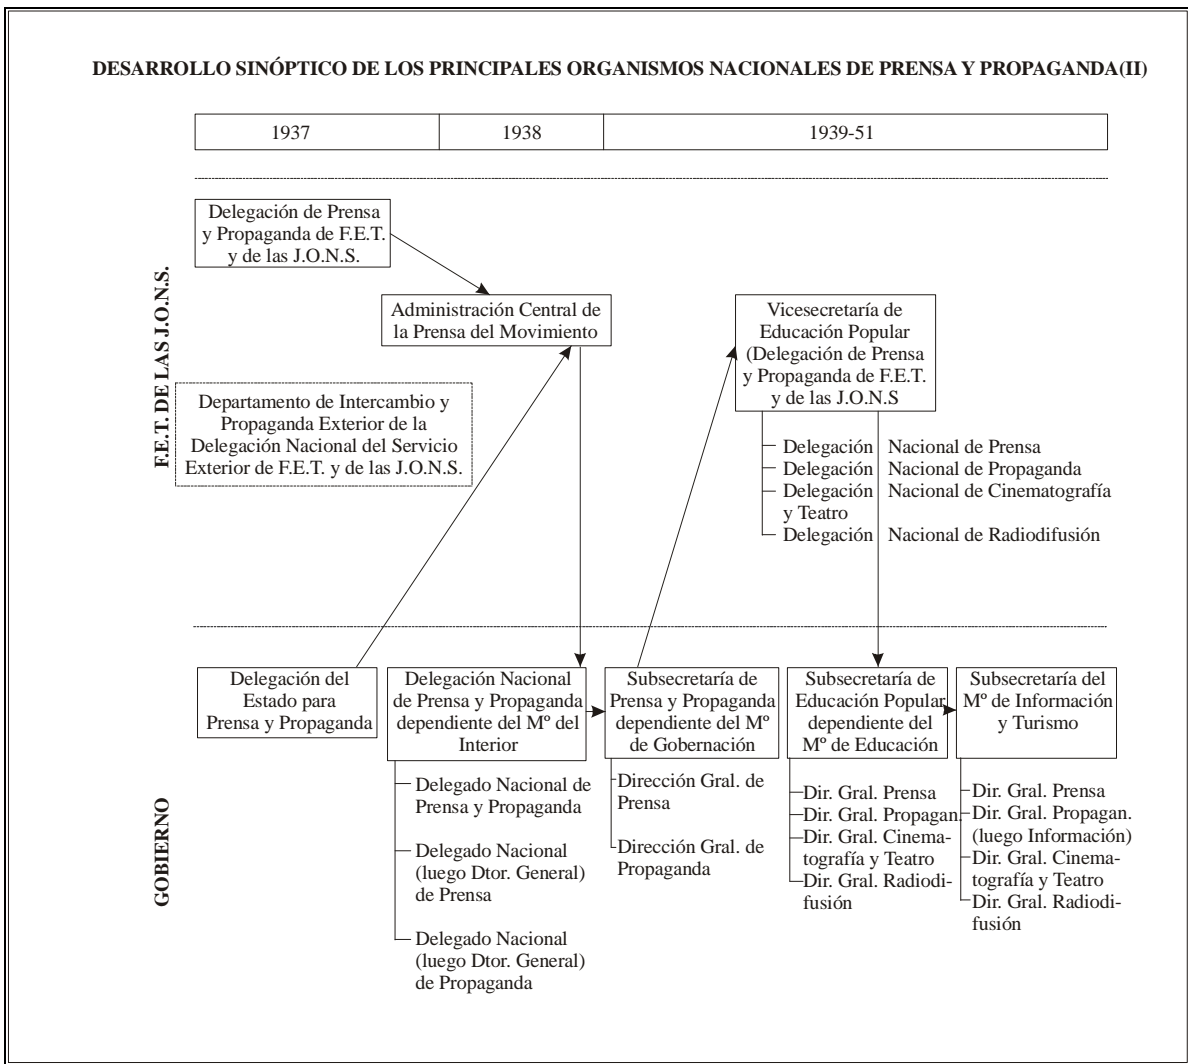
DESARROLLO SINÓPTICO DE LOS PRINCIPALES ORGANISMOS NACIONALES DE PRENSA Y PROPAGANDA(II)

| 1937 | 1938 | 1939-51 |
|---|---|---|

F.E.T. DE LAS J.O.N.S.

Delegación de Prensa y Propaganda de F.E.T. y de las J.O.N.S.

Administración Central de la Prensa del Movimiento

Departamento de Intercambio y Propaganda Exterior de la Delegación Nacional del Servicio Exterior de F.E.T. y de las J.O.N.S.

Vicesecretaría de Educación Popular (Delegación de Prensa y Propaganda de F.E.T. y de las J.O.N.S

Delegación Nacional de Prensa
Delegación Nacional de Propaganda
Delegación Nacional de Cinematografía y Teatro
Delegación Nacional de Radiodifusión

GOBIERNO

Delegación del Estado para Prensa y Propaganda

Delegación Nacional de Prensa y Propaganda dependiente del Mº del Interior

Delegado Nacional de Prensa y Propaganda
Delegado Nacional (luego Dtor. General) de Prensa
Delegado Nacional (luego Dtor. General) de Propaganda

Subsecretaría de Prensa y Propaganda dependiente del Mº de Gobernación

Dirección Gral. de Prensa
Dirección Gral. de Propaganda

Subsecretaría de Educación Popular dependiente del Mº de Educación

Dir. Gral. Prensa
Dir. Gral. Propagan.
Dir. Gral. Cinematografía y Teatro
Dir. Gral. Radiodifusión

Subsecretaría del Mº de Información y Turismo

Dir. Gral. Prensa
Dir. Gral. Propagan. (luego Información)
Dir. Gral. Cinematografía y Teatro
Dir. Gral. Radiodifusión